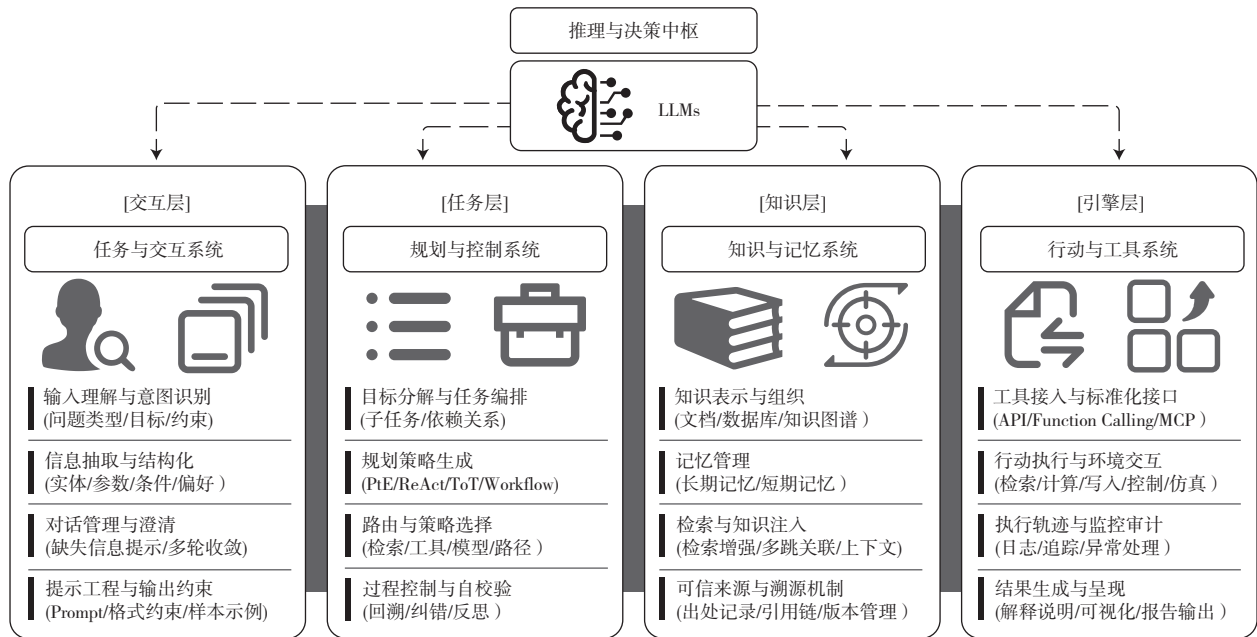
推理与决策中枢

LLMs

[交互层]

任务与交互系统

输入理解与意图识别
(问题类型/目标/约束)

信息抽取与结构化
(实体/参数/条件/偏好 )

对话管理与澄清
(缺失信息提示/多轮收敛)

提示工程与输出约束
(Prompt/格式约束/样本示例)

[任务层]

规划与控制系统

目标分解与任务编排
(子任务/依赖关系)

规划策略生成
(PtE/ReAct/ToT/Workflow)

路由与策略选择
(检索/工具/模型/路径 )

过程控制与自校验
(回溯/纠错/反思 )

[知识层]

知识与记忆系统

知识表示与组织
(文档/数据库/知识图谱 )

记忆管理
(长期记忆/短期记忆 )

检索与知识注入
(检索增强/多跳关联/上下文)

可信来源与溯源机制
(出处记录/引用链/版本管理 )

[引擎层]

行动与工具系统

工具接入与标准化接口
(API/Function Calling/MCP )

行动执行与环境交互
(检索/计算/写入/控制/仿真 )

执行轨迹与监控审计
(日志/追踪/异常处理 )

结果生成与呈现
(解释说明/可视化/报告输出 )